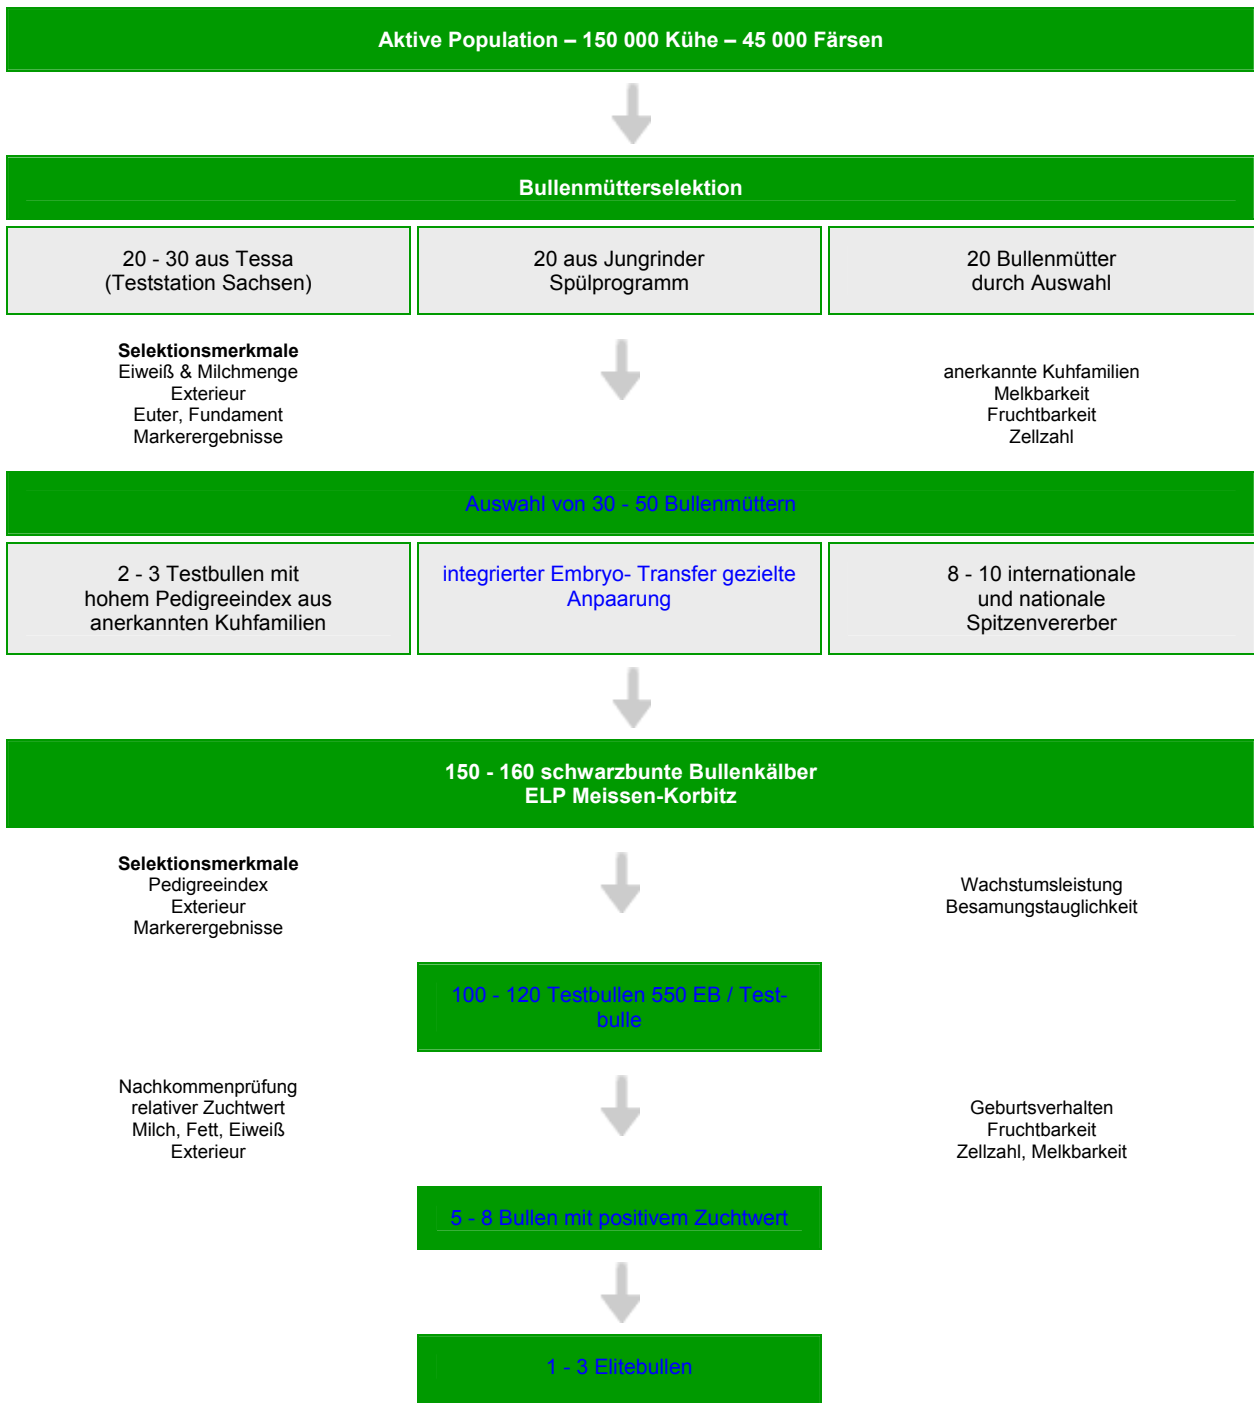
Aktive Population – 150 000 Kühe – 45 000 Färsen

Bullenmütterselektion

| 20 - 30 aus Tessa (Teststation Sachsen) | 20 aus Jungrinder Spülprogramm | 20 Bullenmütter durch Auswahl |
|---|---|---|

Selektionsmerkmale
Eiweiß & Milchmenge
Exterieur
Euter, Fundament
Markerergebnisse

anerkannte Kuhfamilien
Melkbarkeit
Fruchtbarkeit
Zellzahl

Auswahl von 30 - 50 Bullenmüttern

| 2 - 3 Testbullen mit hohem Pedigreeindex aus anerkannten Kuhfamilien | integrierter Embryo- Transfer gezielte Anpaarung | 8 - 10 internationale und nationale Spitzenvererber |
|---|---|---|

150 - 160 schwarzbunte Bullenkälber
ELP Meissen-Korbitz

Selektionsmerkmale
Pedigreeindex
Exterieur
Markerergebnisse

Wachstumsleistung
Besamungstauglichkeit

100 - 120 Testbullen 550 EB / Testbulle

Nachkommenprüfung
relativer Zuchtwert
Milch, Fett, Eiweiß
Exterieur

Geburtsverhalten
Fruchtbarkeit
Zellzahl, Melkbarkeit

5 - 8 Bullen mit positivem Zuchtwert

1 - 3 Elitebullen